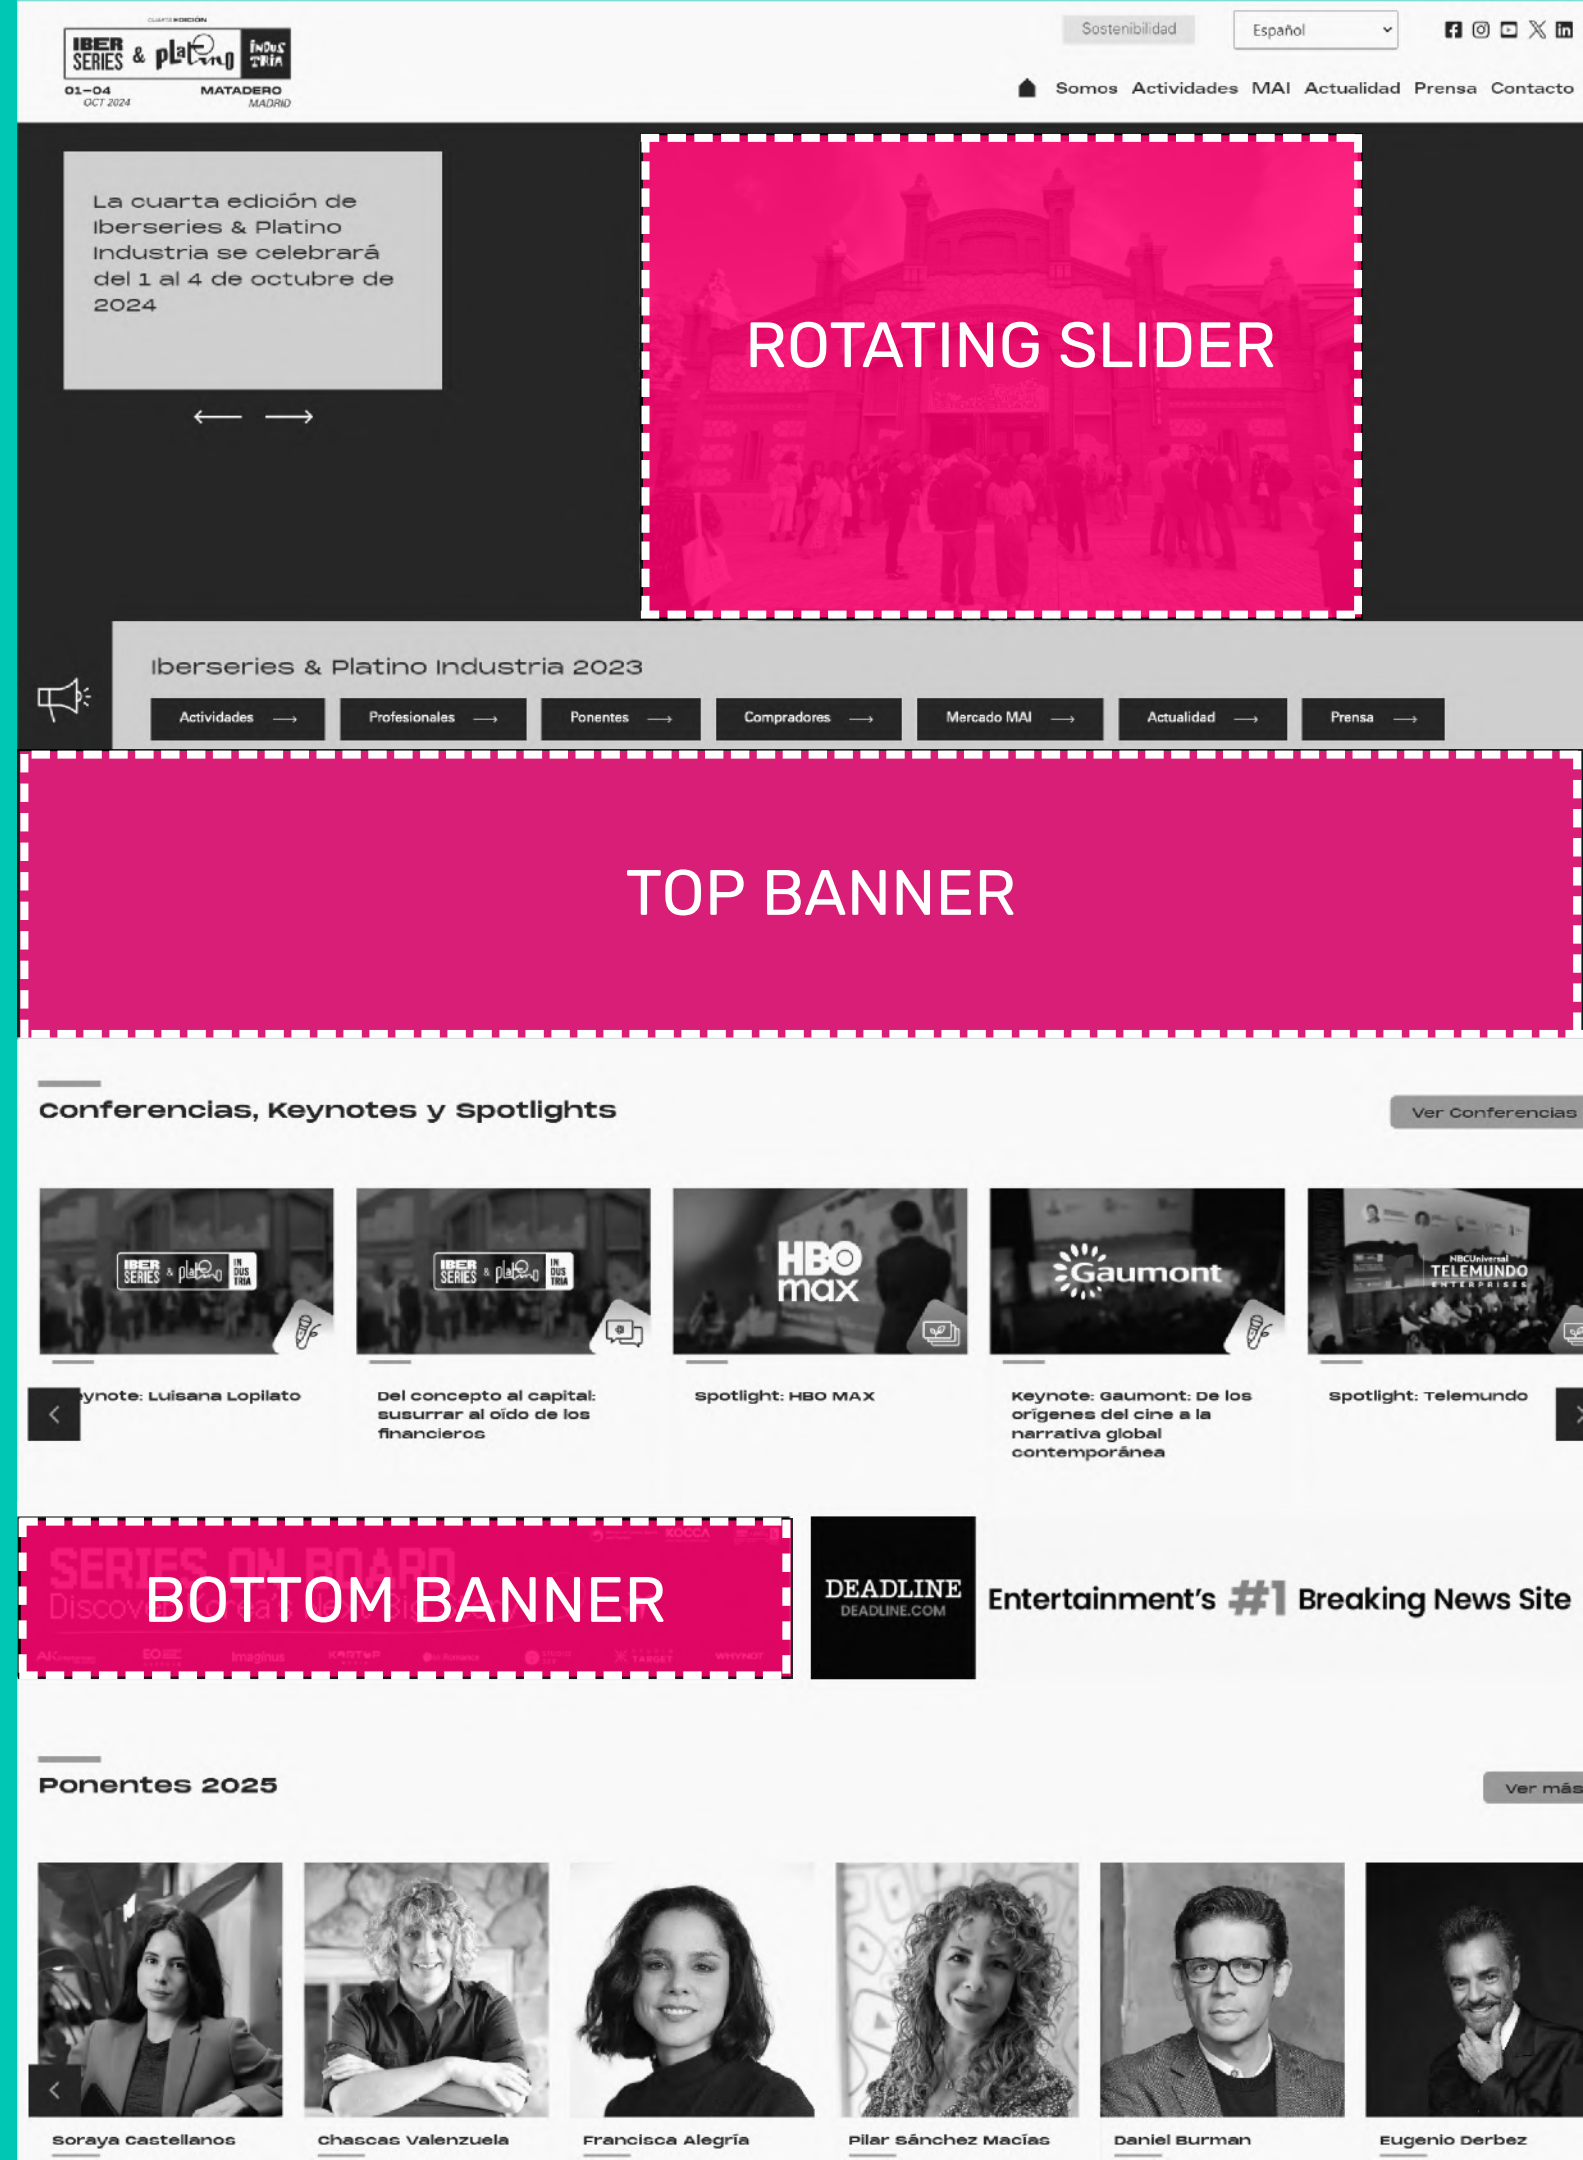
CUARTA EDICIÓN
IBER SERIES & platino INDUS TRIA
01–04 OCT 2024
MATADERO MADRID

Sostenibilidad
Español
Somos Actividades MAI Actualidad Prensa Contacto

La cuarta edición de Iberseries & Platino Industria se celebrará del 1 al 4 de octubre de 2024

ROTATING SLIDER

Iberseries & Platino Industria 2023
Actividades
Profesionales
Ponentes
Compradores
Mercado MAI
Actualidad
Prensa

TOP BANNER

Conferencias, Keynotes y Spotlights
Ver Conferencias

HBO max
Gaumont
NBCUniversal TELEMUNDO ENTERPRISES

ynote: Luisana Lopilato
Del concepto al capital: susurrar al oído de los financieros
Spotlight: HBO MAX
Keynote: Gaumont: De los orígenes del cine a la narrativa global contemporánea
Spotlight: Telemundo

BOTTOM BANNER

DEADLINE DEADLINE.COM
Entertainment's #1 Breaking News Site

Ponentes 2025
Ver más

Soraya Castellanos
Chascas Valenzuela
Francisca Alegría
Pilar Sánchez Macías
Daniel Burman
Eugenio Derbez